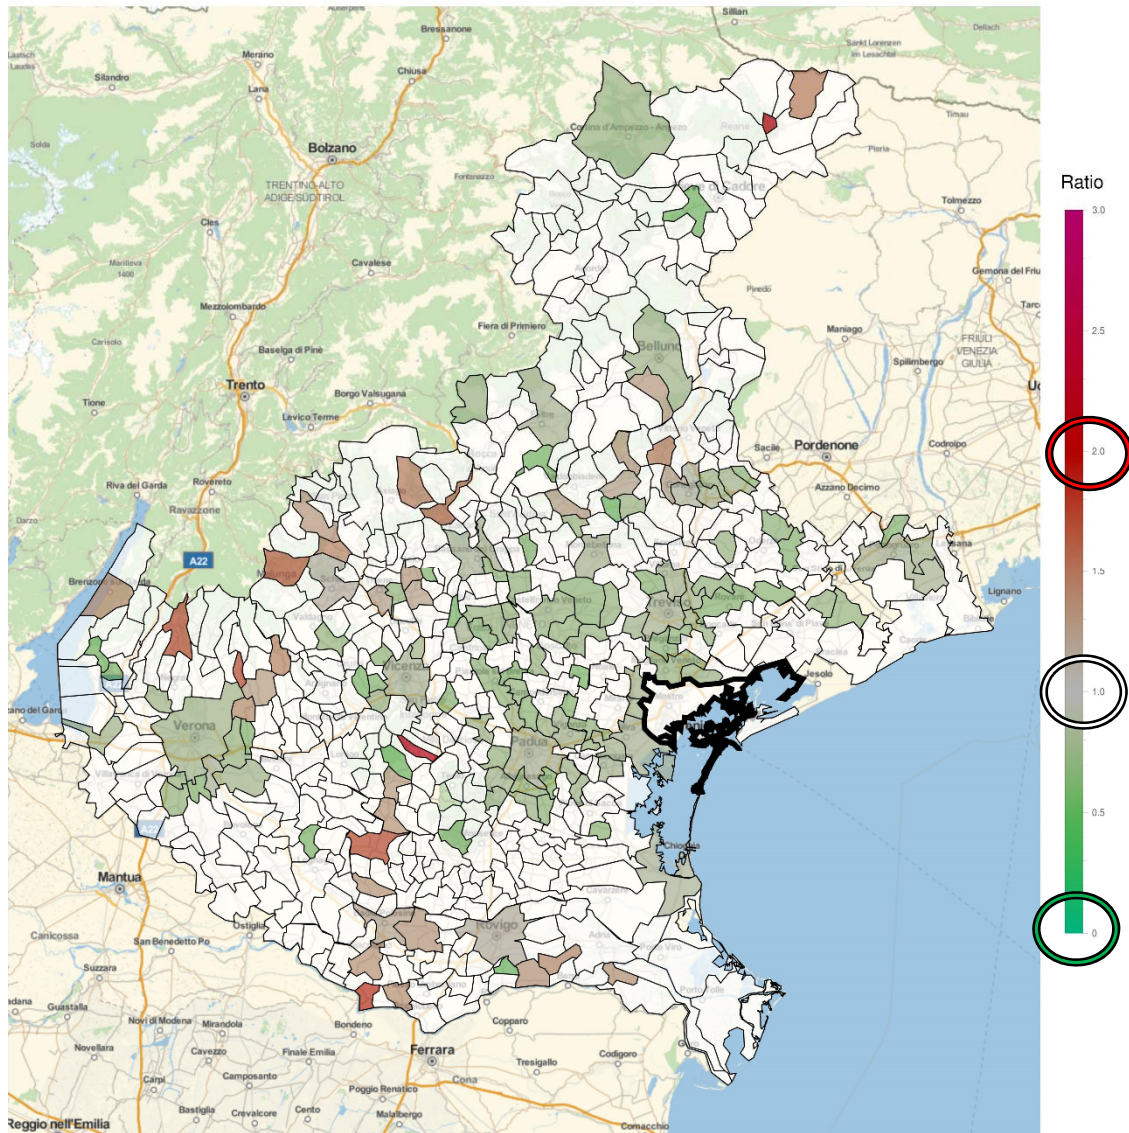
Ratio
3.0
2.5
2.0
1.5
1.0
0.5
0

Bressanone
Sillian
Dellach
Sankt Lorenzen im Lesachtal
Merano
Silandro
Chiusa
Lana
Bolzano
TRENTINO-ALTO ADIGE/SÜDTIROL
Cortina d'Ampezzo
Pieve di Cadore
Tolmezzo
Cles
Cavalese
Malles Venosta
Gemona del Friuli
Mezzolombardo
Fiera di Primiero
Maniago
Belluno
Spilimbergo
FRIULI VENEZIA GIULIA
Baselga di Pinè
Trento
Borgo Valsugana
Tione
Levico Terme
Pordenone
Sacile
Codroipo
Riva del Garda
Rovereto
Azzano Decimo
A22
Lignano
Treviso
Vicenza
Jesolo
Verona
Padua
Chioggia
Mantua
Rovigo
Canicossa
San Benedetto Po
Ostiglia
Suzzara
Adria
Porto Viro
Guastalla
Novi di Modena
Mirandola
Bondeno
Copparo
Novellara
Cavezzo
Finale Emilia
Ferrara
Codigoro
Tresigallo
Carpi
Campsanto
Poggio Renatico
Cona
Reggio nell'Emilia
Bastiglia
Crevalcore
Cento
Malalbergo
Comacchio